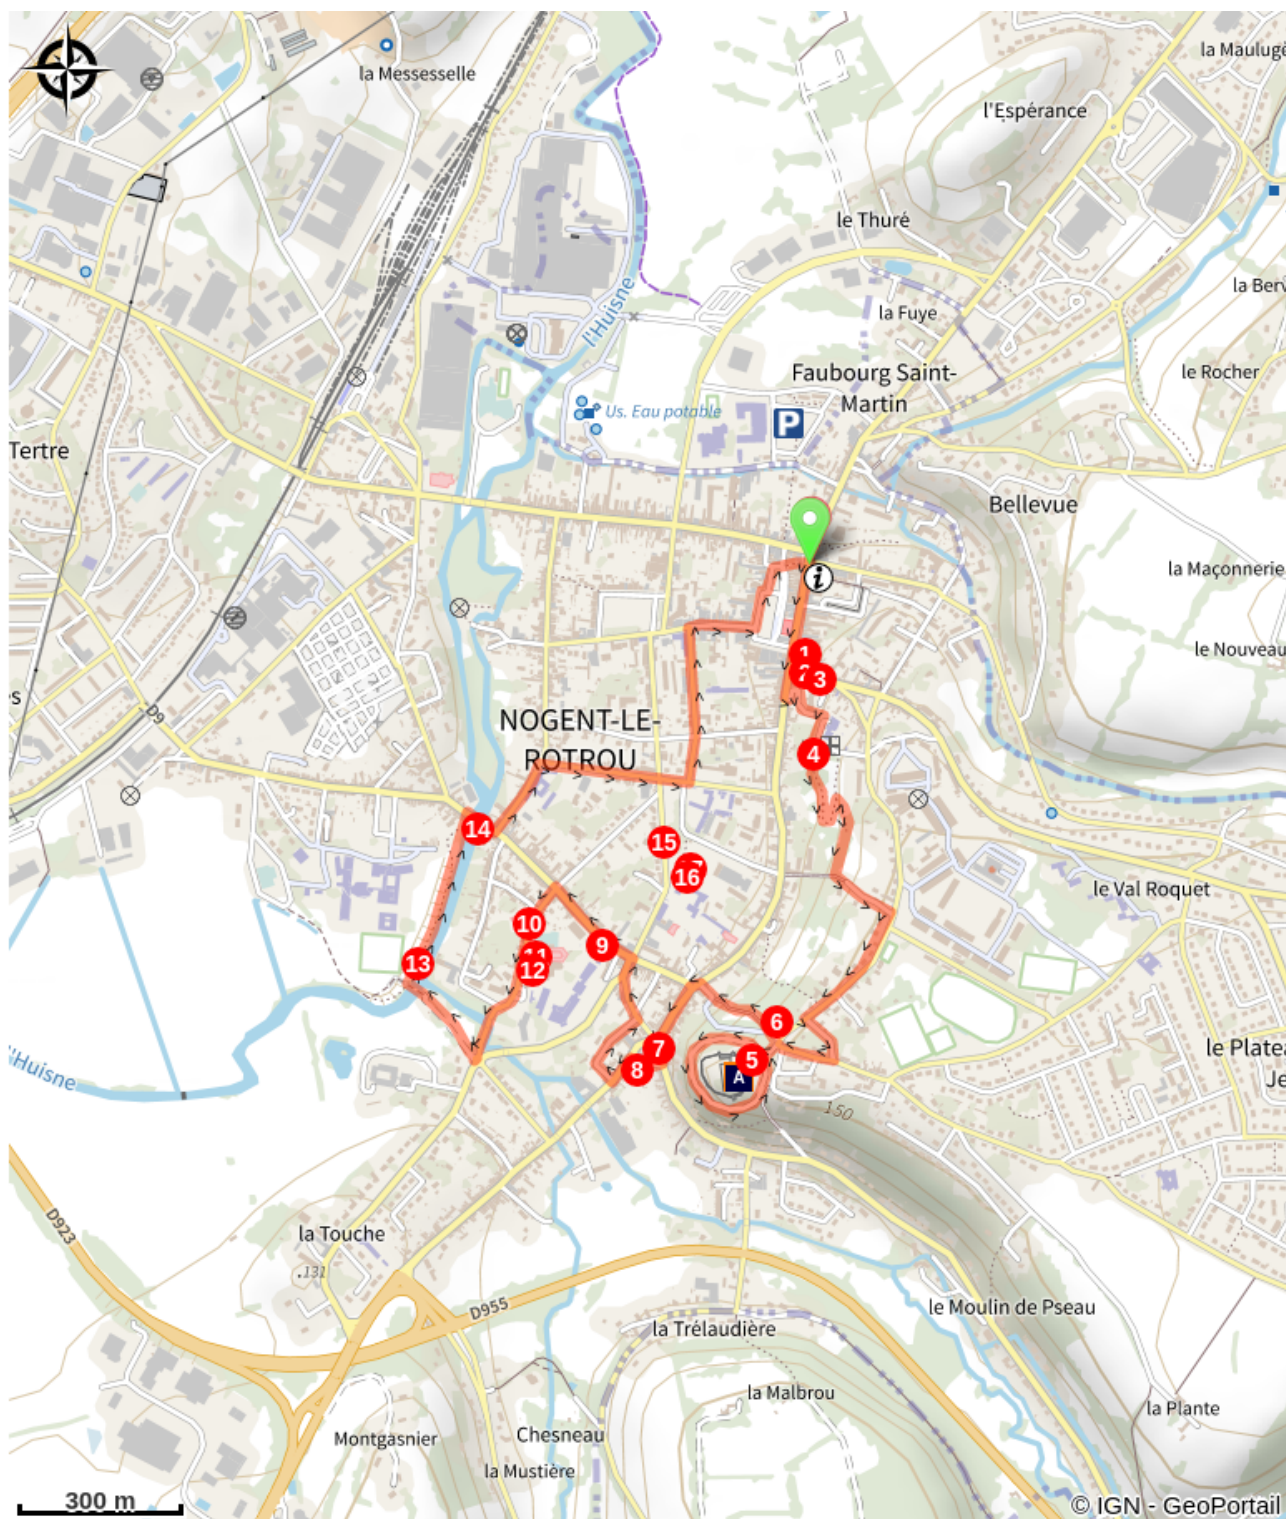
la Messesselle
la Mauluge
l'Espérance
le Thuré
la Fuye
la Berv
l'Huisne
Us. Eau potable
P
Faubourg Saint-Martin
le Rocher
Tertre
Bellevue
la Maçonnerie
le Nouveau
1
2
3
4
NOGENT-LE-ROTROU
D9
14
15
16
le Val Roquet
10
9
11
12
13
6
le Plate
Je
7
5
8
A
l'Huisne
150
la Touche
131
D923
D955
le Moulin de Pseau
la Trélaudière
la Malbrou
la Plante
Montgasnier
Chesneau
la Mustière
300 m
© IGN - GeoPortail